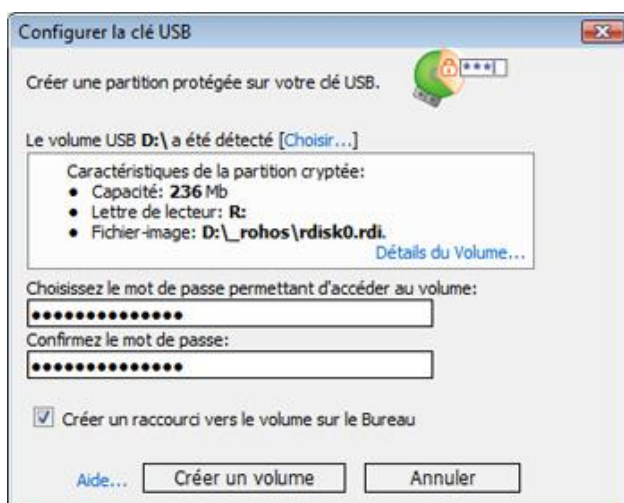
Configurer la clé USB

Créer une partition protégée sur votre clé USB.

***

Le volume USB D:\ a été détecté [Choisir...]

Caractéristiques de la partition cryptée:
• Capacité: 236 Mb
• Lettre de lecteur: R:
• Fichier-image: D:\_rohos\rdisk0.rdi.

Détails du Volume...

Choisissez le mot de passe permettant d'accéder au volume:
•••••••••••••••
Confirmez le mot de passe:
•••••••••••••••

Créer un raccourci vers le volume sur le Bureau

Aide... Créer un volume Annuler